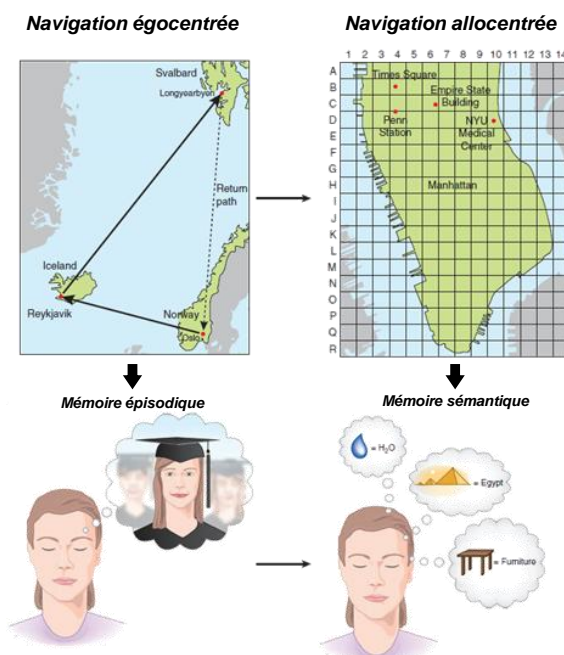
Navigation égocentrée

Navigation allocentrée

Svalbard
Longyearbyen
Return path
Iceland
Reykjavik
Norway
Oslo

1 2 3 4 5 6 7 8 9 10 11 12 13 14
A
B
C
D
E
F
G
H
I
J
K
L
M
N
O
P
Q
R
Times Square
Empire State Building
Penn Station
NYU Medical Center
Manhattan

Mémoire épisodique

Mémoire sémantique

= $H_2O$
= Egypt
= Furniture